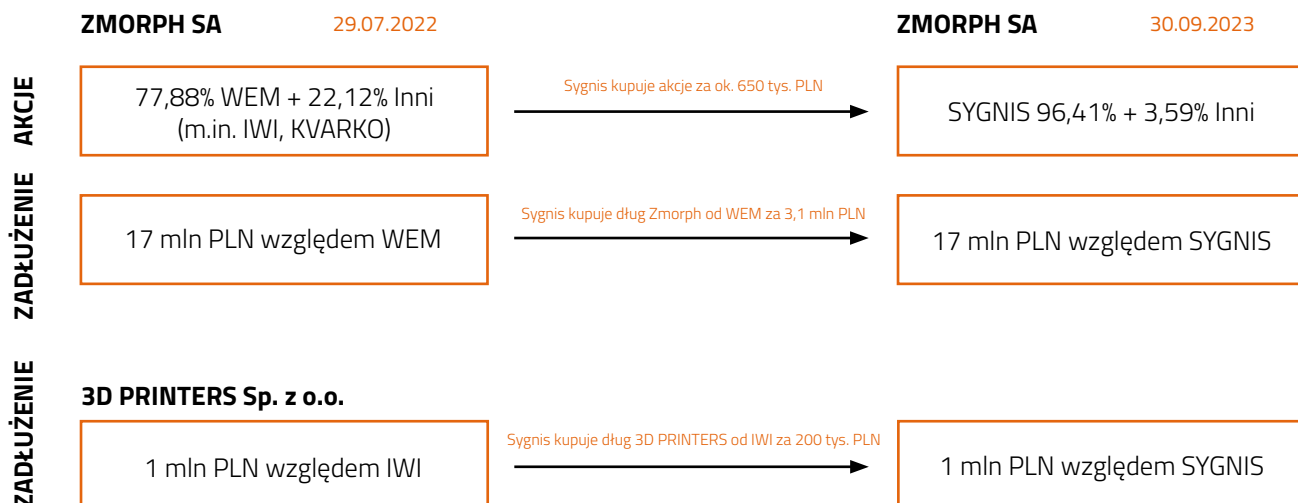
ZMORPH SA 29.07.2022

ZMORPH SA 30.09.2023

AKCJE

77,88% WEM + 22,12% Inni (m.in. IWI, KVARKO)

Sygnis kupuje akcje za ok. 650 tys. PLN

SYGNIS 96,41% + 3,59% Inni

ZADŁUŻENIE

17 mln PLN względem WEM

Sygnis kupuje dług Zmorph od WEM za 3,1 mln PLN

17 mln PLN względem SYGNIS

ZADŁUŻENIE

3D PRINTERS Sp. z o.o.

1 mln PLN względem IWI

Sygnis kupuje dług 3D PRINTERS od IWI za 200 tys. PLN

1 mln PLN względem SYGNIS